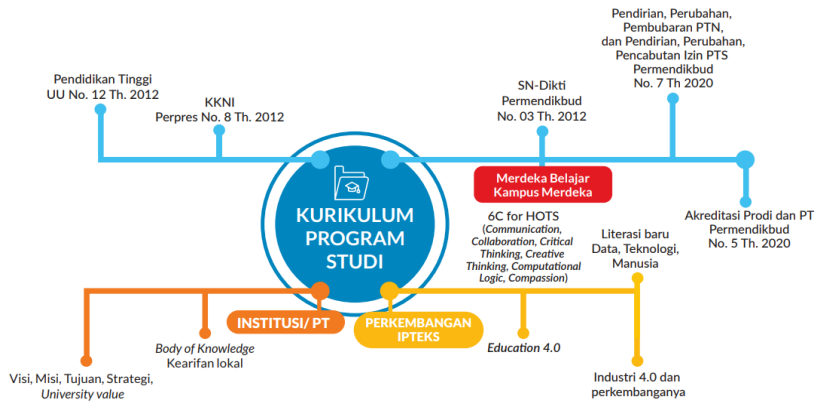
Pendidikan Tinggi
UU No. 12 Th. 2012

KKNI
Perpres No. 8 Th. 2012

SN-Dikti
Permendikbud
No. 03 Th. 2012

Pendirian, Perubahan, Pembubaran PTN, dan Pendirian, Perubahan, Pencabutan Izin PTS
Permendikbud
No. 7 Th 2020

Merdeka Belajar
Kampus Merdeka

Akreditasi Prodi dan PT
Permendikbud
No. 5 Th. 2020

KURIKULUM
PROGRAM
STUDI

6C for HOTS
(Communication, Collaboration, Critical Thinking, Creative Thinking, Computational Logic, Compassion)

Literasi baru
Data, Teknologi, Manusia

INSTITUSI/ PT

PERKEMBANGAN
IPTEKS

Body of Knowledge
Kearifan lokal

Education 4.0

Visi, Misi, Tujuan, Strategi,
University value

Industri 4.0 dan
perkembanganya